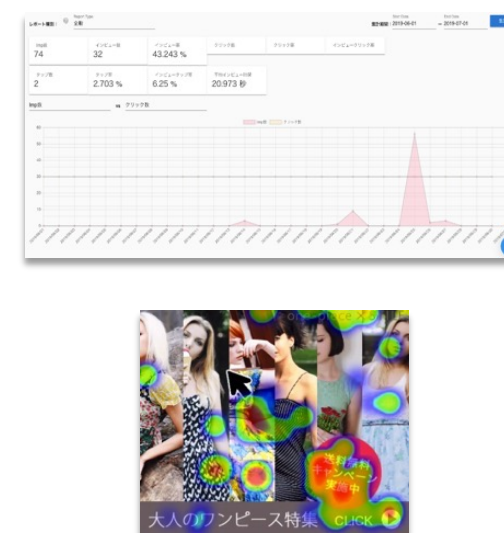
レポート種別： Report Type 全般

集計期間： Start Date 2019-06-01 ～ End Date 2019-07-01

Imp数 74

インビュー数 32

インビュー率 43.243 %

クリック数

クリック率

インビュークリック率

タップ数 2

タップ率 2.703 %

インビュータップ率 6.25 %

平均インビュー時間 20.973 秒

Imp数 vs クリック数

Imp数 クリック数

60
50
40
30
20
10
0

大人のワンピース特集 CLICK

送料無料 キャンペーン 実施中